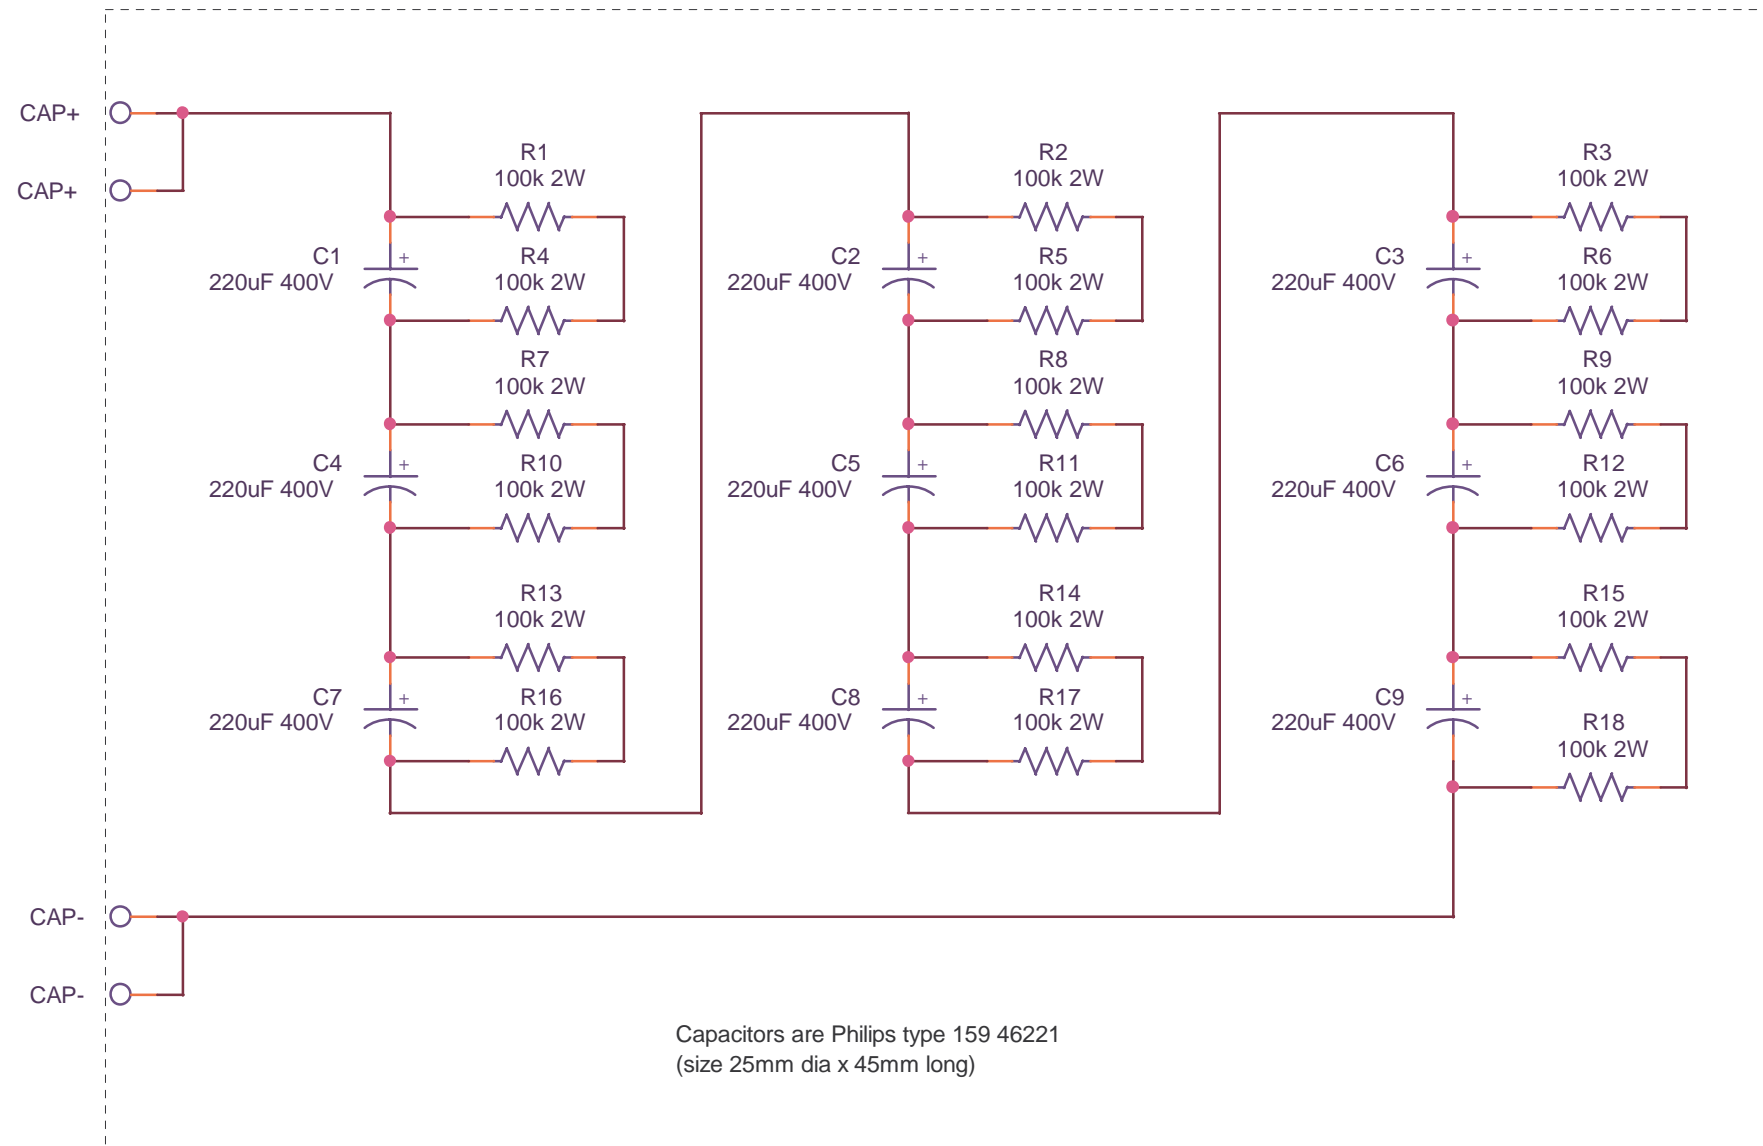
CAP+

CAP+

R1
100k 2W

C1
220uF 400V

R4
100k 2W

R7
100k 2W

C4
220uF 400V

R10
100k 2W

R13
100k 2W

C7
220uF 400V

R16
100k 2W

R2
100k 2W

C2
220uF 400V

R5
100k 2W

R8
100k 2W

C5
220uF 400V

R11
100k 2W

R14
100k 2W

C8
220uF 400V

R17
100k 2W

R3
100k 2W

C3
220uF 400V

R6
100k 2W

R9
100k 2W

C6
220uF 400V

R12
100k 2W

R15
100k 2W

C9
220uF 400V

R18
100k 2W

CAP-

CAP-

Capacitors are Philips type 159 46221
(size 25mm dia x 45mm long)